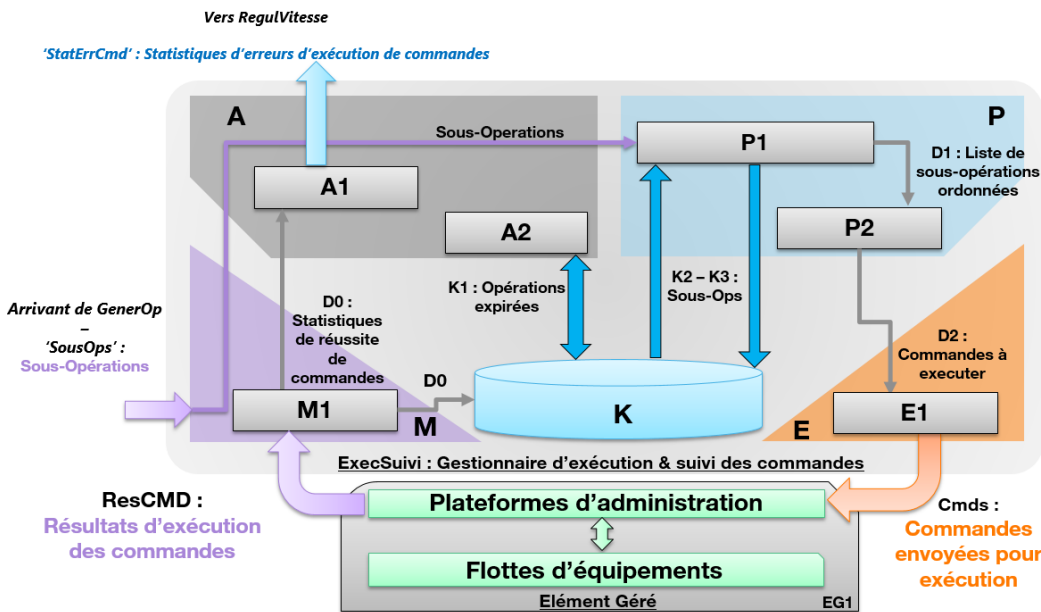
Vers RegulVitesse

'StatErrCmd' : Statistiques d'erreurs d'exécution de commandes

A

Sous-Operations

P

A1

P1

D1 : Liste de sous-opérations ordonnées

A2

P2

K1 : Opérations expirées

K2 – K3 : Sous-Ops

Arrivant de GenerOp – 'SousOps' : Sous-Opérations

D0 : Statistiques de réussite de commandes

D2 : Commandes à executer

D0

M1

K

E1

M

E

ExecSuivi : Gestionnaire d'exécution & suivi des commandes

ResCMD : Résultats d'exécution des commandes

Plateformes d'administration

Cmds : Commandes envoyées pour exécution

Flottes d'équipements

Elément Géré

EG1